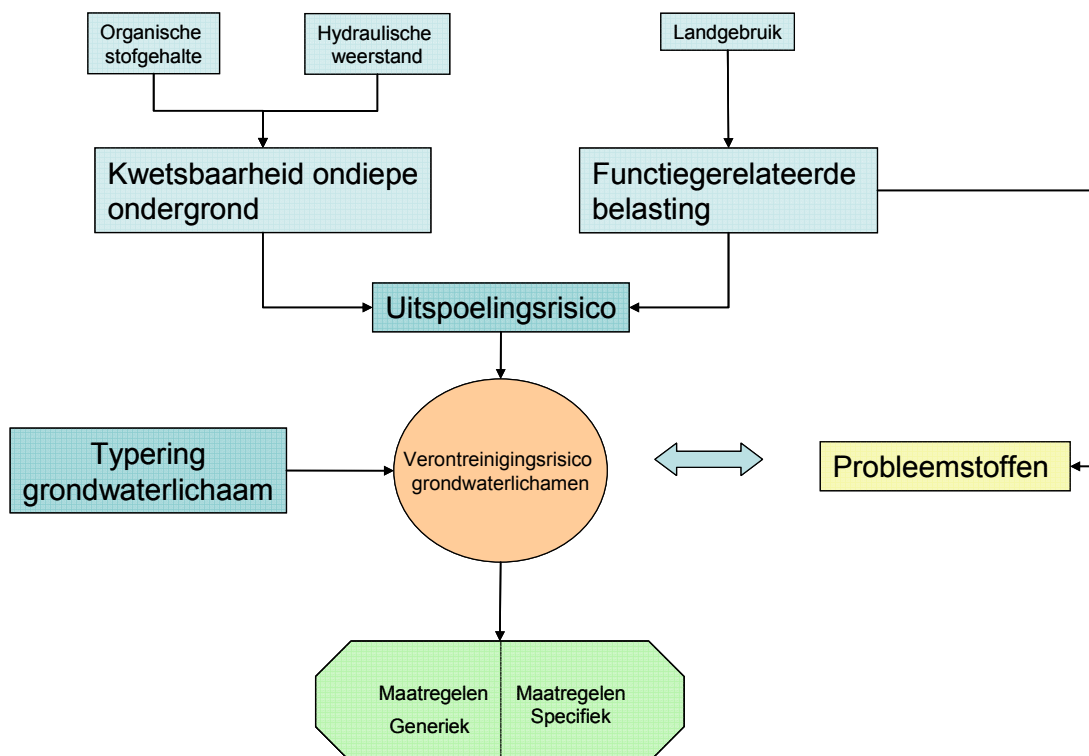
Organische stofgehalte

Hydraulische weerstand

Landgebruik

Kwetsbaarheid ondiepe ondergrond

Functiegerelateerde belasting

Uitspoelingsrisico

Typering grondwaterlichaam

Verontreinigingsrisico grondwaterlichamen

Probleemstoffen

Maatregelen Generiek

Maatregelen Specifiek